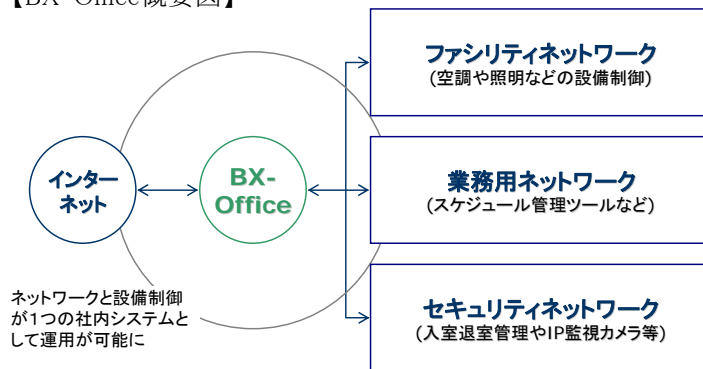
【BX-Office概要図】

インターネット

BX-Office

ファシリティネットワーク
(空調や照明などの設備制御)

業務用ネットワーク
(スケジュール管理ツールなど)

セキュリティネットワーク
(入室退室管理やIP監視カメラ等)

ネットワークと設備制御が1つの社内システムとして運用が可能に